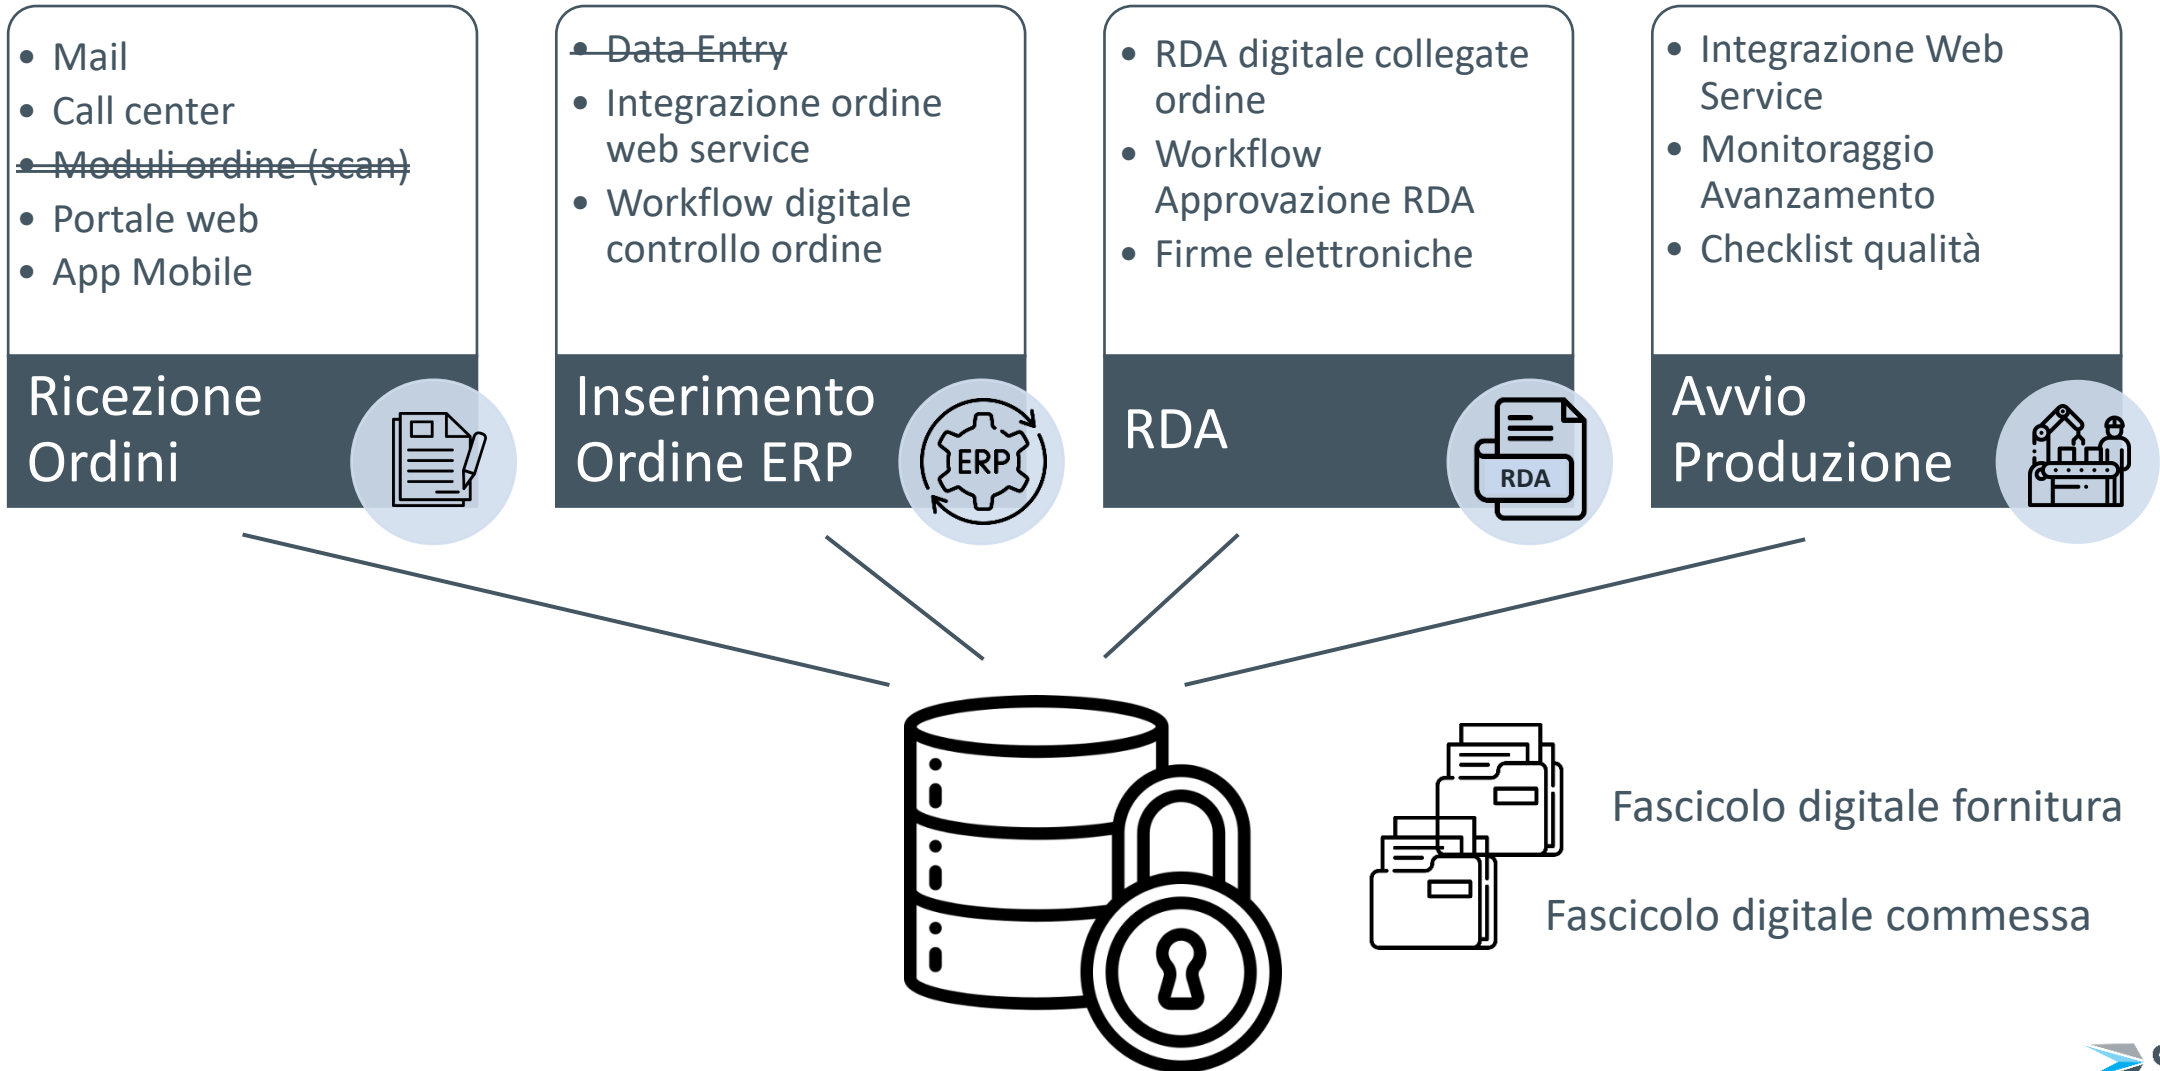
- Mail
- Call center
- ~~Moduli ordine (scan)~~
- Portale web
- App Mobile

Ricezione Ordini

- ~~Data Entry~~
- Integrazione ordine web service
- Workflow digitale controllo ordine

Inserimento Ordine ERP

ERP

- RDA digitale collegate ordine
- Workflow Approvazione RDA
- Firme elettroniche

RDA

RDA

- Integrazione Web Service
- Monitoraggio Avanzamento
- Checklist qualità

Avvio Produzione

Fascicolo digitale fornitura

Fascicolo digitale commessa